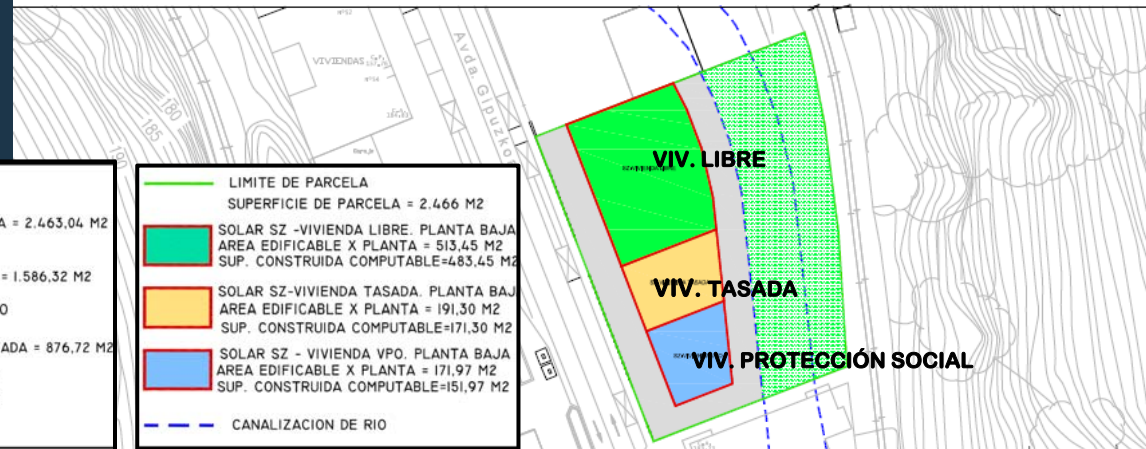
VIVIENDAS

Avda. Gipuzkoa

180

185

A = 2.463,04 M2

= 1.586,32 M2

0

ADA = 876,72 M2

LIMITE DE PARCELA
SUPERFICIE DE PARCELA = 2.466 M2

SOLAR SZ -VIVIENDA LIBRE. PLANTA BAJA
AREA EDIFICABLE X PLANTA = 513,45 M2
SUP. CONSTRUIDA COMPUTABLE=483,45 M2

SOLAR SZ-VIVIENDA TASADA. PLANTA BAJA
AREA EDIFICABLE X PLANTA = 191,30 M2
SUP. CONSTRUIDA COMPUTABLE=171,30 M2

SOLAR SZ - VIVIENDA VPO. PLANTA BAJA
AREA EDIFICABLE X PLANTA = 171,97 M2
SUP. CONSTRUIDA COMPUTABLE=151,97 M2

CANALIZACION DE RIO

VIV. LIBRE

VIV. TASADA

VIV. PROTECCIÓN SOCIAL